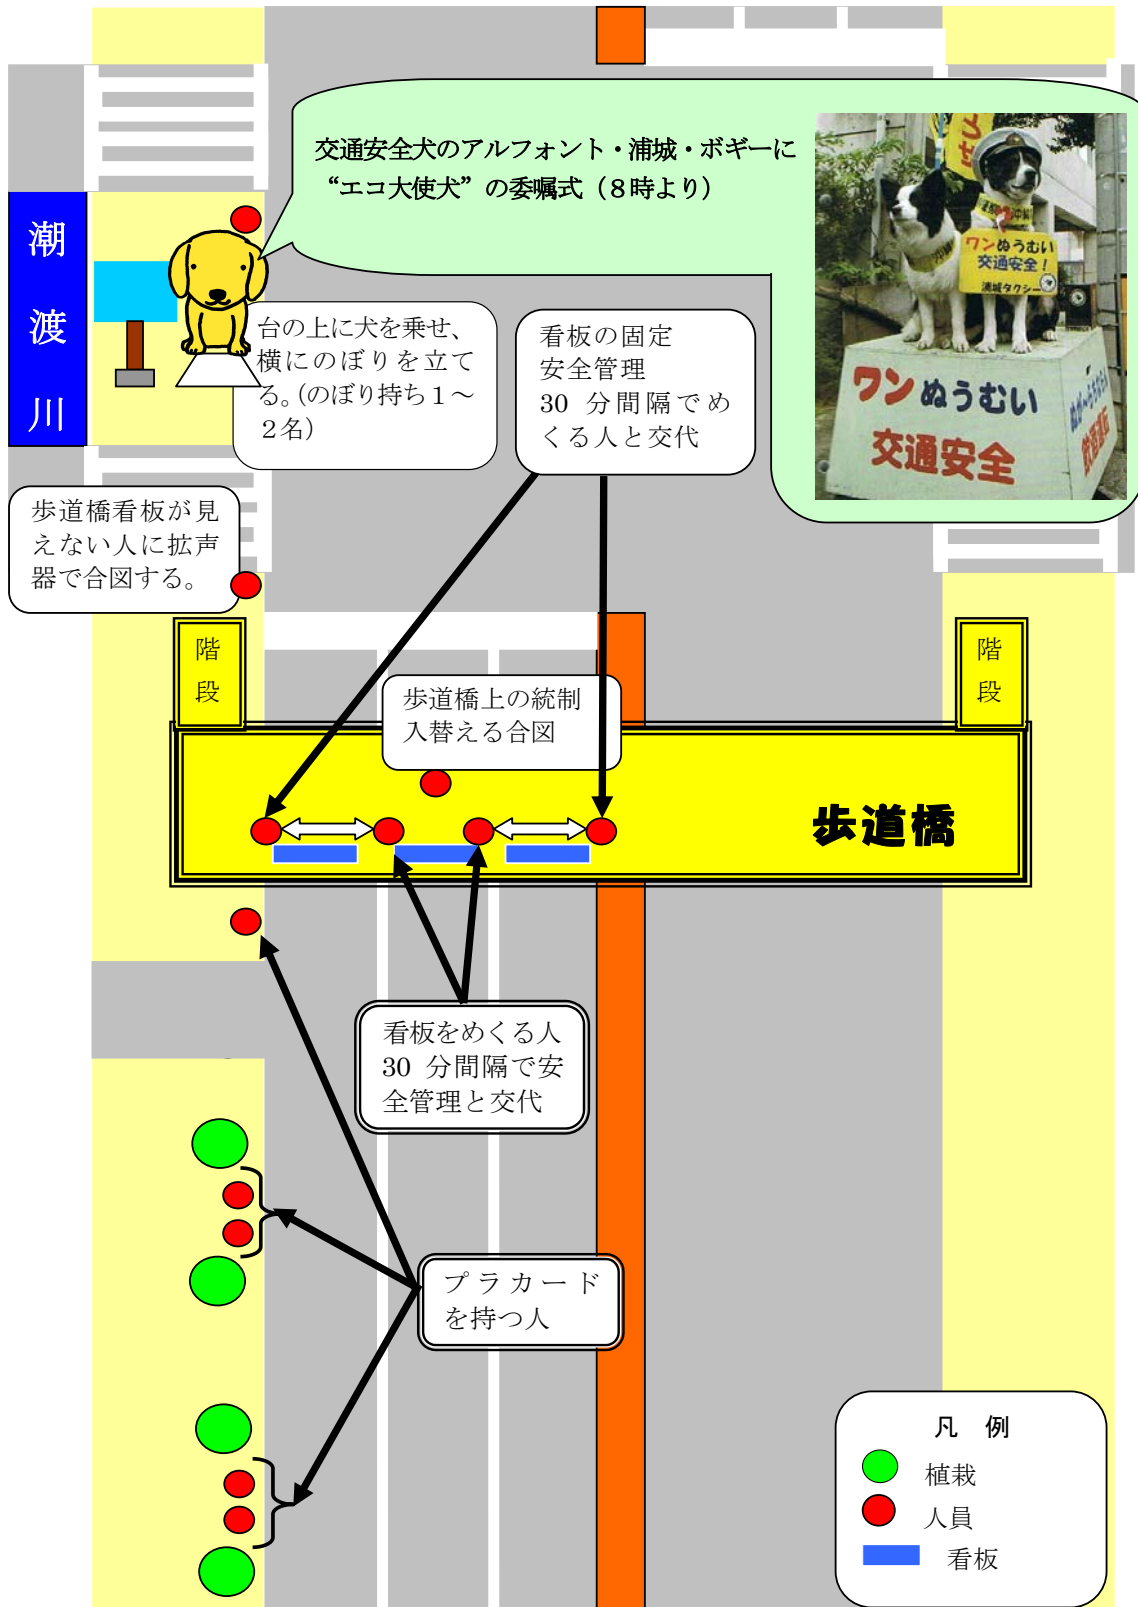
交通安全犬のアルフォント・浦城・ボギーに“エコ大使犬”の委嘱式（８時より）

潮渡川

台の上に犬を乗せ、横にのぼりを立てる。(のぼり持ち１～２名)

看板の固定
安全管理
30 分間隔でめくる人と交代

歩道橋看板が見えない人に拡声器で合図する。

ワン ぬうむい 交通安全！
浦城タクシー

ワン ぬうむい
交通安全

階段

階段

歩道橋上の統制
入替える合図

歩道橋

看板をめくる人
30 分間隔で安全管理と交代

プラカードを持つ人

凡 例
植栽
人員
看板